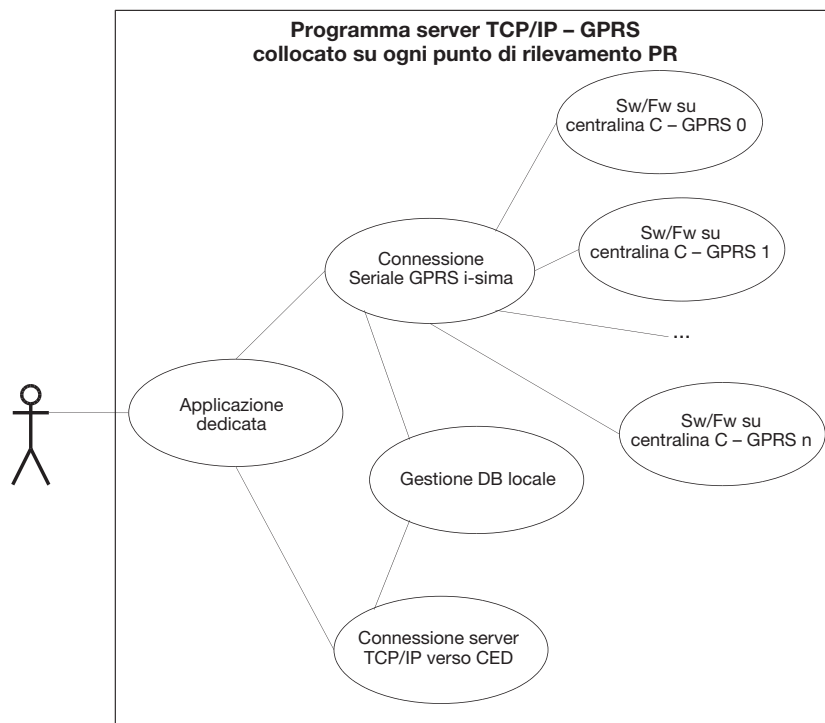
Programma server TCP/IP – GPRS collocato su ogni punto di rilevamento PR

Sw/Fw su centralina C – GPRS 0

Sw/Fw su centralina C – GPRS 1

Connessione Seriale GPRS i-sima

...

Applicazione dedicata

Sw/Fw su centralina C – GPRS n

Gestione DB locale

Connessione server TCP/IP verso CED